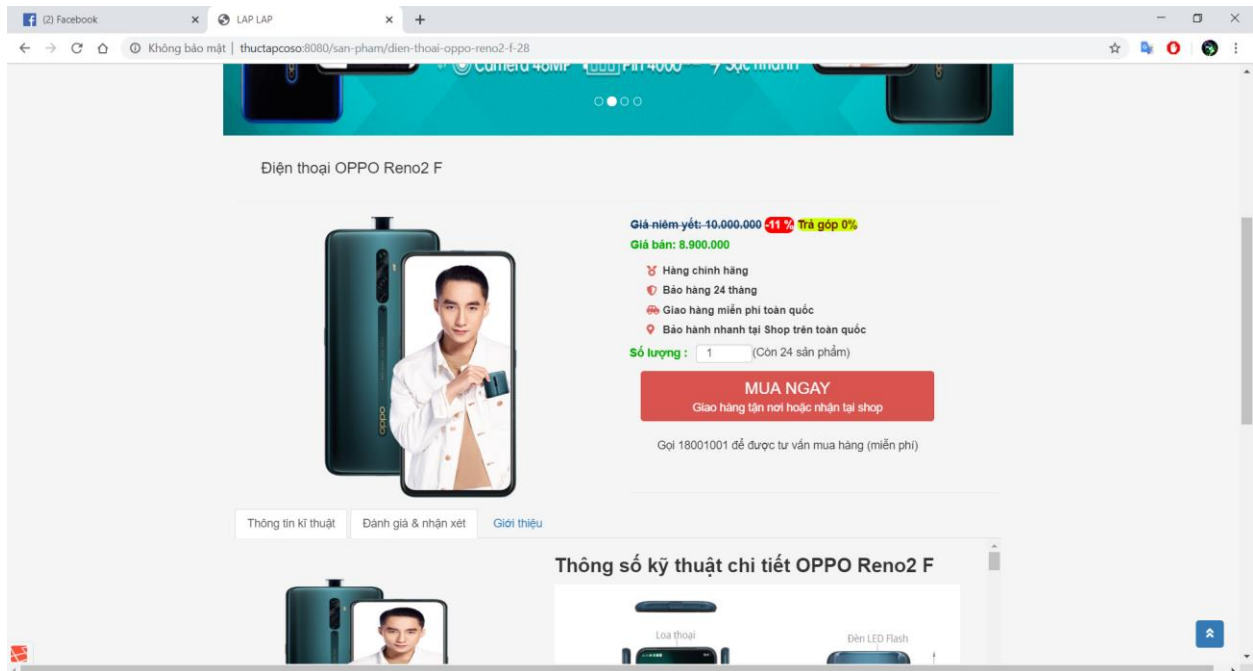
(2) Facebook
LAP LAP

Không bảo mật | thuctapcoso:8080/san-pham/dien-thoai-oppo-reno2-f-28

Điện thoại OPPO Reno2 F

Giá niêm yết: 10.000.000 -11 % Trả góp 0%
Giá bán: 8.900.000

Hàng chính hãng
Bảo hàng 24 tháng
Giao hàng miễn phí toàn quốc
Bảo hành nhanh tại Shop trên toàn quốc

Số lượng : 1 (Còn 24 sản phẩm)

MUA NGAY
Giao hàng tận nơi hoặc nhận tại shop

Gọi 18001001 để được tư vấn mua hàng (miễn phí)

Thông tin kĩ thuật | Đánh giá & nhận xét | Giới thiệu

Thông số kỹ thuật chi tiết OPPO Reno2 F

Loa thoại
Đèn LED Flash